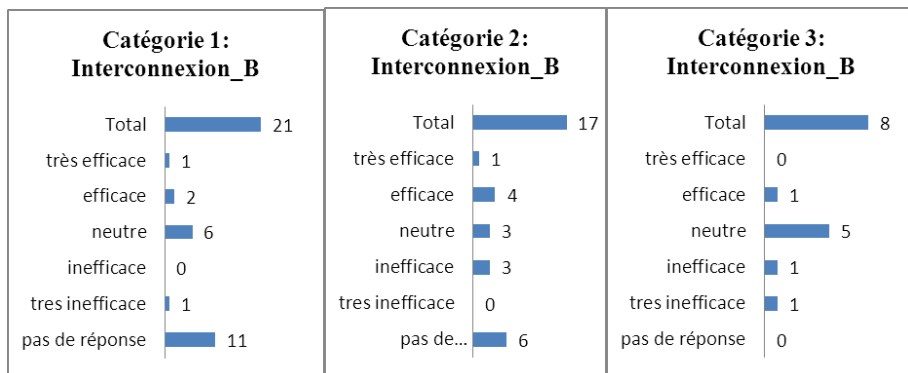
Catégorie 1:
Interconnexion_B

| | |
|---|---|
| Total | 21 |
| très efficace | 1 |
| efficace | 2 |
| neutre | 6 |
| inefficace | 0 |
| tres inefficace | 1 |
| pas de réponse | 11 |

Catégorie 2:
Interconnexion_B

| | |
|---|---|
| Total | 17 |
| très efficace | 1 |
| efficace | 4 |
| neutre | 3 |
| inefficace | 3 |
| tres inefficace | 0 |
| pas de... | 6 |

Catégorie 3:
Interconnexion_B

| | |
|---|---|
| Total | 8 |
| très efficace | 0 |
| efficace | 1 |
| neutre | 5 |
| inefficace | 1 |
| tres inefficace | 1 |
| pas de réponse | 0 |